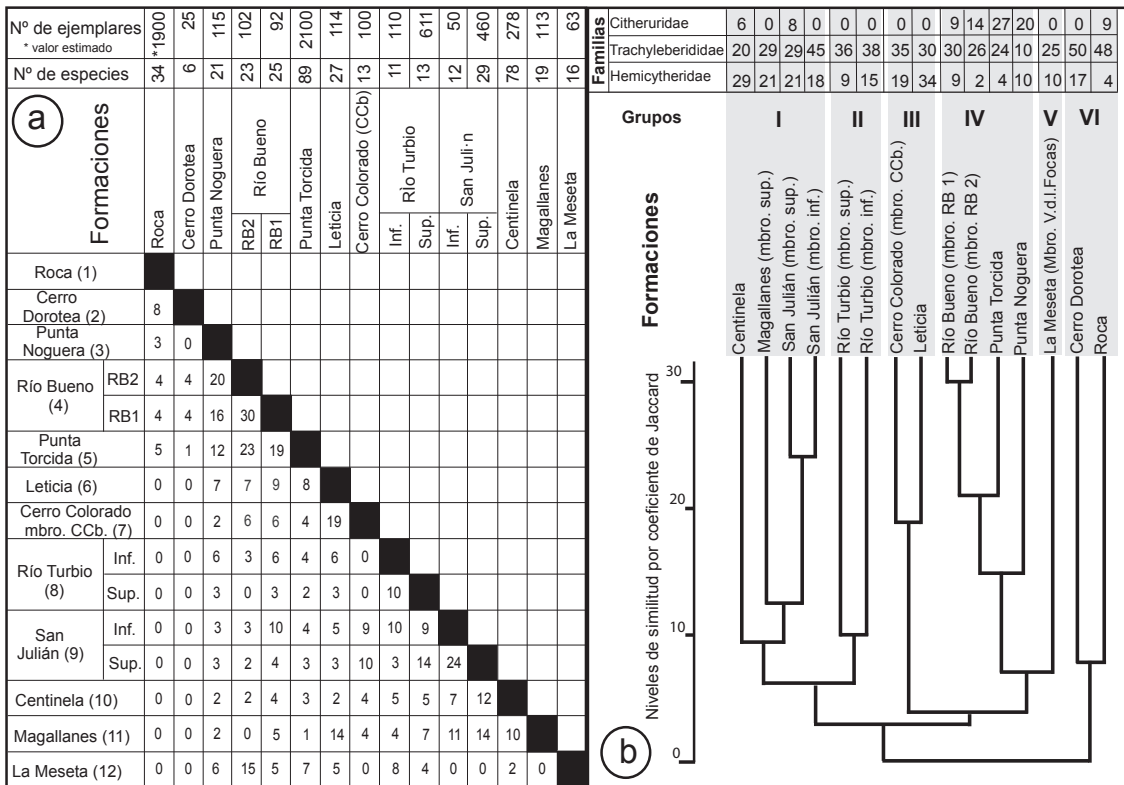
**a**

| Nº de ejemplares * valor estimado | *1900 | 25 | 115 | 102 | 92 | 2100 | 114 | 100 | 110 | 611 | 50 | 460 | 278 | 113 | 63 |
|---|---|---|---|---|---|---|---|---|---|---|---|---|---|---|---|
| Nº de especies | 34 | 6 | 21 | 23 | 25 | 89 | 27 | 13 | 11 | 13 | 12 | 29 | 78 | 19 | 16 |
| Formaciones | Roca | Cerro Dorotea | Punta Noguera | Río Bueno RB2 | Río Bueno RB1 | Punta Torcida | Leticia | Cerro Colorado (CCb) | Rìo Turbio Inf. | Rìo Turbio Sup. | San Juli·n Inf. | San Juli·n Sup. | Centinela | Magallanes | La Meseta |
| Roca (1) | | | | | | | | | | | | | | | |
| Cerro Dorotea (2) | 8 | | | | | | | | | | | | | | |
| Punta Noguera (3) | 3 | 0 | | | | | | | | | | | | | |
| Río Bueno (4) RB2 | 4 | 4 | 20 | | | | | | | | | | | | |
| Río Bueno (4) RB1 | 4 | 4 | 16 | 30 | | | | | | | | | | | |
| Punta Torcida (5) | 5 | 1 | 12 | 23 | 19 | | | | | | | | | | |
| Leticia (6) | 0 | 0 | 7 | 7 | 9 | 8 | | | | | | | | | |
| Cerro Colorado mbro. CCb. (7) | 0 | 0 | 2 | 6 | 6 | 4 | 19 | | | | | | | | |
| Río Turbio (8) Inf. | 0 | 0 | 6 | 3 | 6 | 4 | 6 | 0 | | | | | | | |
| Río Turbio (8) Sup. | 0 | 0 | 3 | 0 | 3 | 2 | 3 | 0 | 10 | | | | | | |
| San Julián (9) Inf. | 0 | 0 | 3 | 3 | 10 | 4 | 5 | 9 | 10 | 9 | | | | | |
| San Julián (9) Sup. | 0 | 0 | 3 | 2 | 4 | 3 | 3 | 10 | 3 | 14 | 24 | | | | |
| Centinela (10) | 0 | 0 | 2 | 2 | 4 | 3 | 2 | 4 | 5 | 5 | 7 | 12 | | | |
| Magallanes (11) | 0 | 0 | 2 | 0 | 5 | 1 | 14 | 4 | 4 | 7 | 11 | 14 | 10 | | |
| La Meseta (12) | 0 | 0 | 6 | 15 | 5 | 7 | 5 | 0 | 8 | 4 | 0 | 0 | 2 | 0 | |

**b**

| Familias | | | | | | | | | | | | | | | |
|---|---|---|---|---|---|---|---|---|---|---|---|---|---|---|---|
| Citheruridae | 6 | 0 | 8 | 0 | 0 | 0 | 0 | 0 | 9 | 14 | 27 | 20 | 0 | 0 | 9 |
| Trachyleberididae | 20 | 29 | 29 | 45 | 36 | 38 | 35 | 30 | 30 | 26 | 24 | 10 | 25 | 50 | 48 |
| Hemicytheridae | 29 | 21 | 21 | 18 | 9 | 15 | 19 | 34 | 9 | 2 | 4 | 10 | 10 | 17 | 4 |

Grupos: I, II, III, IV, V, VI

Formaciones: Centinela, Magallanes (mbro. sup.), San Julián (mbro. sup.), San Julián (mbro. inf.), Río Turbio (mbro. sup.), Río Turbio (mbro. inf.), Cerro Colorado (mbro. CCb.), Leticia, Río Bueno (mbro. RB 1), Río Bueno (mbro. RB 2), Punta Torcida, Punta Noguera, La Meseta (Mbro. V.d.l.Focas), Cerro Dorotea, Roca

Niveles de similitud por coeficiente de Jaccard

30
20
10
0